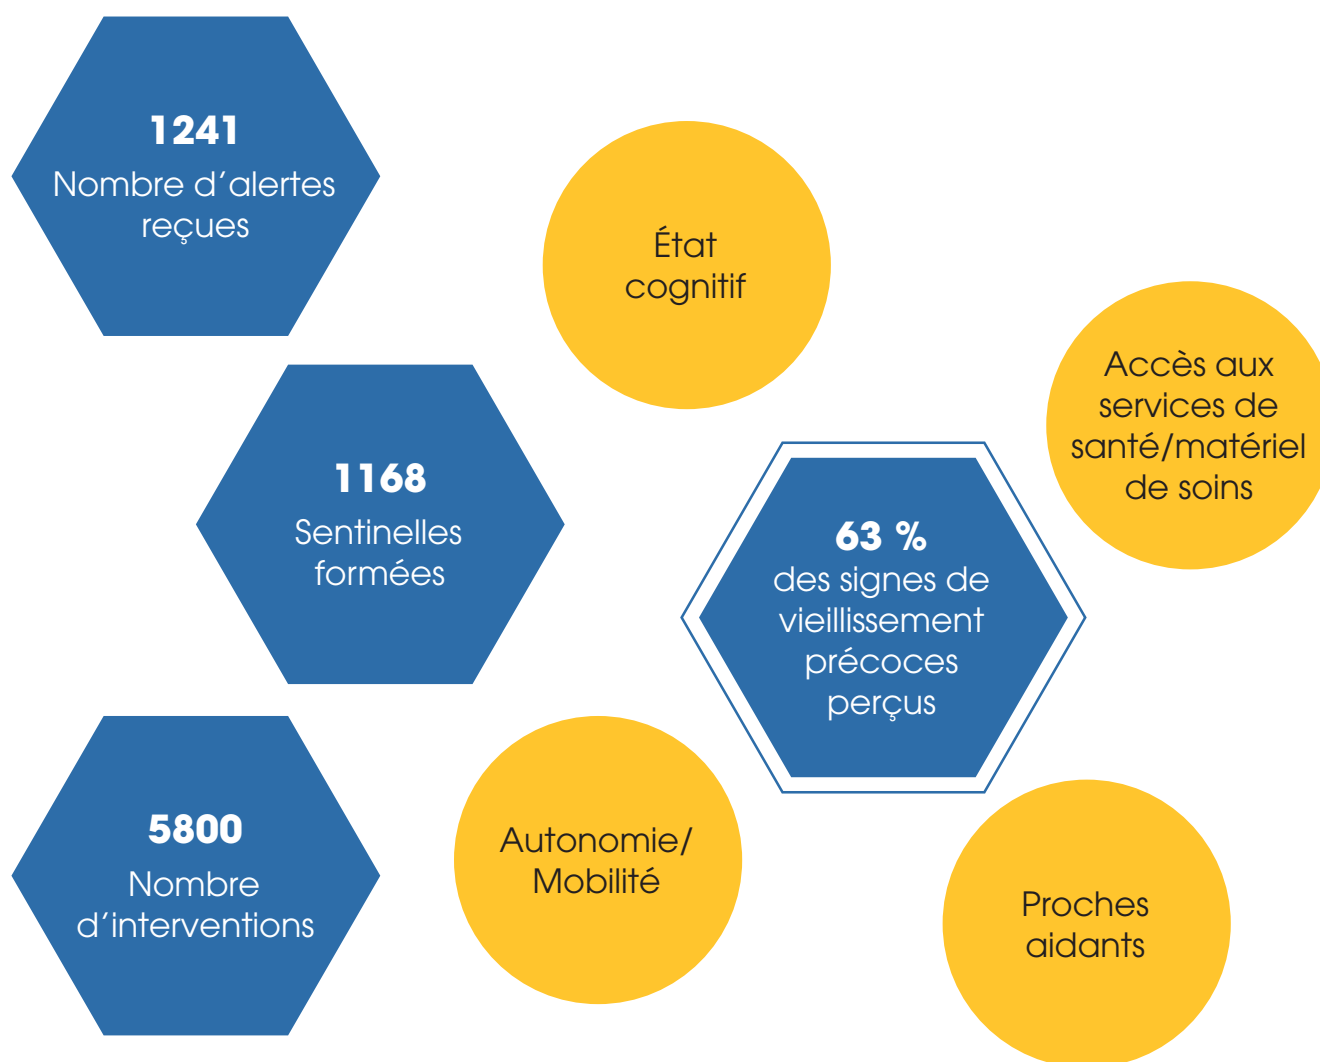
1241
Nombre d’alertes reçues

État cognitif

Accès aux services de santé/matériel de soins

1168
Sentinelles formées

63 %
des signes de vieillissement précoces perçus

5800
Nombre d’interventions

Autonomie/ Mobilité

Proches aidants